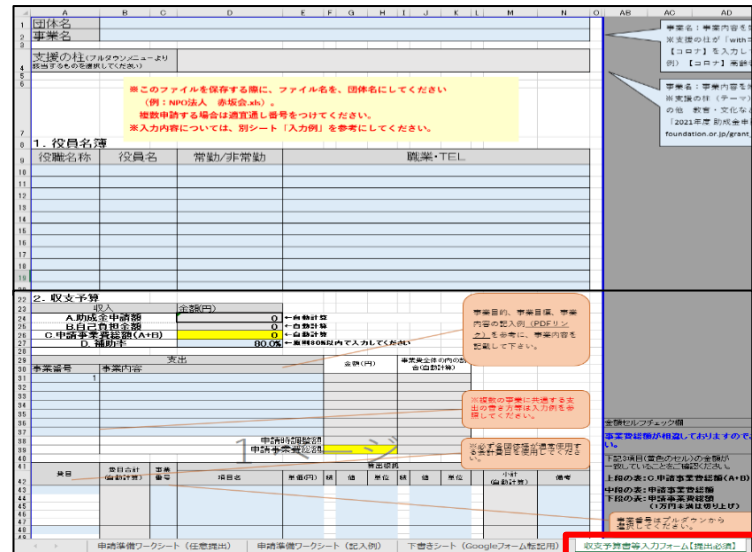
団体名
事業名

支援の柱(プルダウンメニューより該当するものを選択してください)

※このファイルを保存する際に、ファイル名を、団体名にしてください
(例:NPO法人　赤坂会.xls)。
複数申請する場合は適宜通し番号をつけてください。
※入力内容については、別シート「入力例」を参考にしてください。

1. 役員名簿

| 役職名称 | 役員名 | 常勤/非常勤 | 職業・TEL |
|---|---|---|---|

2. 収支予算

| 収入 | 金額(円) | |
|---|---|---|
| A.助成金申請額 | 0 | ←自動計算 |
| B.自己負担金額 | 0 | ←自動計算 |
| C.申請事業費総額(A+B) | 0 | ←自動計算 |
| D. 補助率 | 80.0% | ←原則80%以内で入力してください |

支出

| 事業番号 | 事業内容 | 金額(円) | 事業費全体の内の割合(自動計算) |
|---|---|---|---|
| 1 | | | |

申請時調整額
申請事業費総額

| 費目 | 費目合計(自動計算) | 事業番号 | 項目名 | 単価(円) | 数 | 値 | 単位 | 数 | 値 | 単位 | 小計(自動計算) | 備考 |
|---|---|---|---|---|---|---|---|---|---|---|---|---|

事業目的、事業目標、事業内容を記入例(PDFリンク)を参考に、事業内容を記載して下さい。

※複数の事業に共通する支出の費目万等は入力例を参照してください。

※必ず金額を確認調整で使用する金額欄を使用してください。

金額セルフチェック欄
事業費総額が相違しておりますのでい。
下記3項目(黄色のセル)の金額が一致していることをご確認ください。
上段の表:C.申請事業費総額(A+B)
中段の表:申請事業費総額
下段の表:申請事業費総額
(1万円未満は切り捨て)

事業番号はプルダウンから選択してください。

事業名:事業内容を
※支援の柱が「with
【コロナ】を入力し
例) 【コロナ】 事

事業名:事業内容を
※実施の柱(テーマ
※ 他 ・教育・文化な
「2021年度 助成金申
foundation.or.jp/grant

申請準備ワークシート(任意提出) | 申請準備ワークシート(記入例) | 下書きシート(Googleフォーム転記用) | 収支予算書等入力フォーム【提出必須】